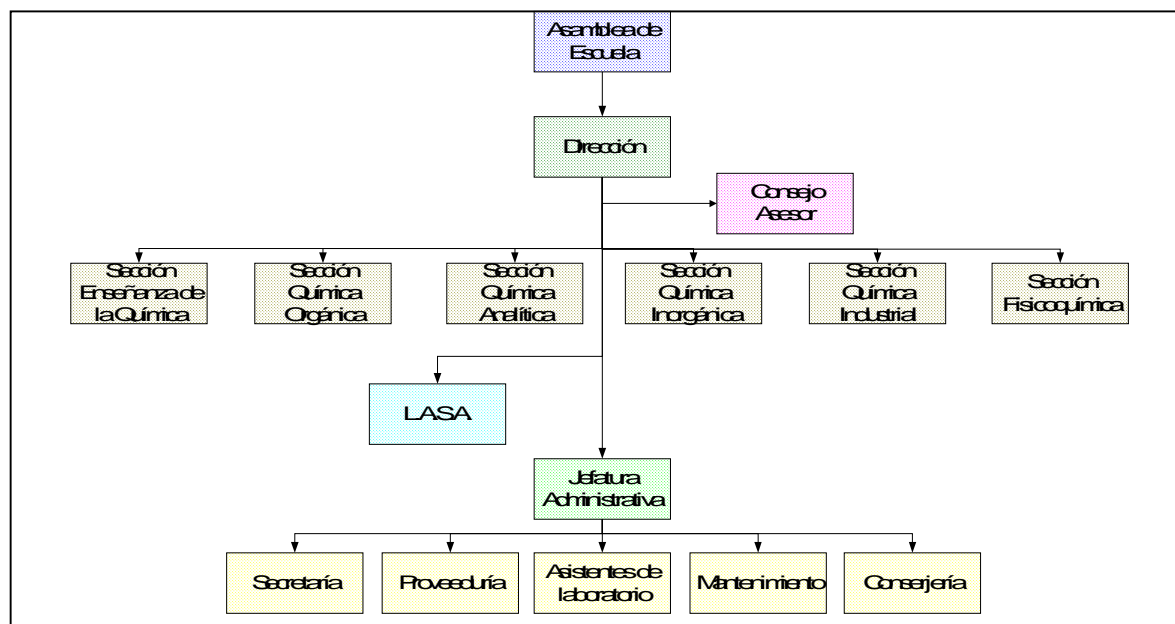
Asamblea de Escuela

Dirección

Consejo Asesor

Sección Enseñanza de la Química

Sección Química Orgánica

Sección Química Analítica

Sección Química Inorgánica

Sección Química Industrial

Sección Fisicoquímica

LASA

Jefatura Administrativa

Secretaría

Proveeduría

Asistentes de laboratorio

Mantenimiento

Conserjería